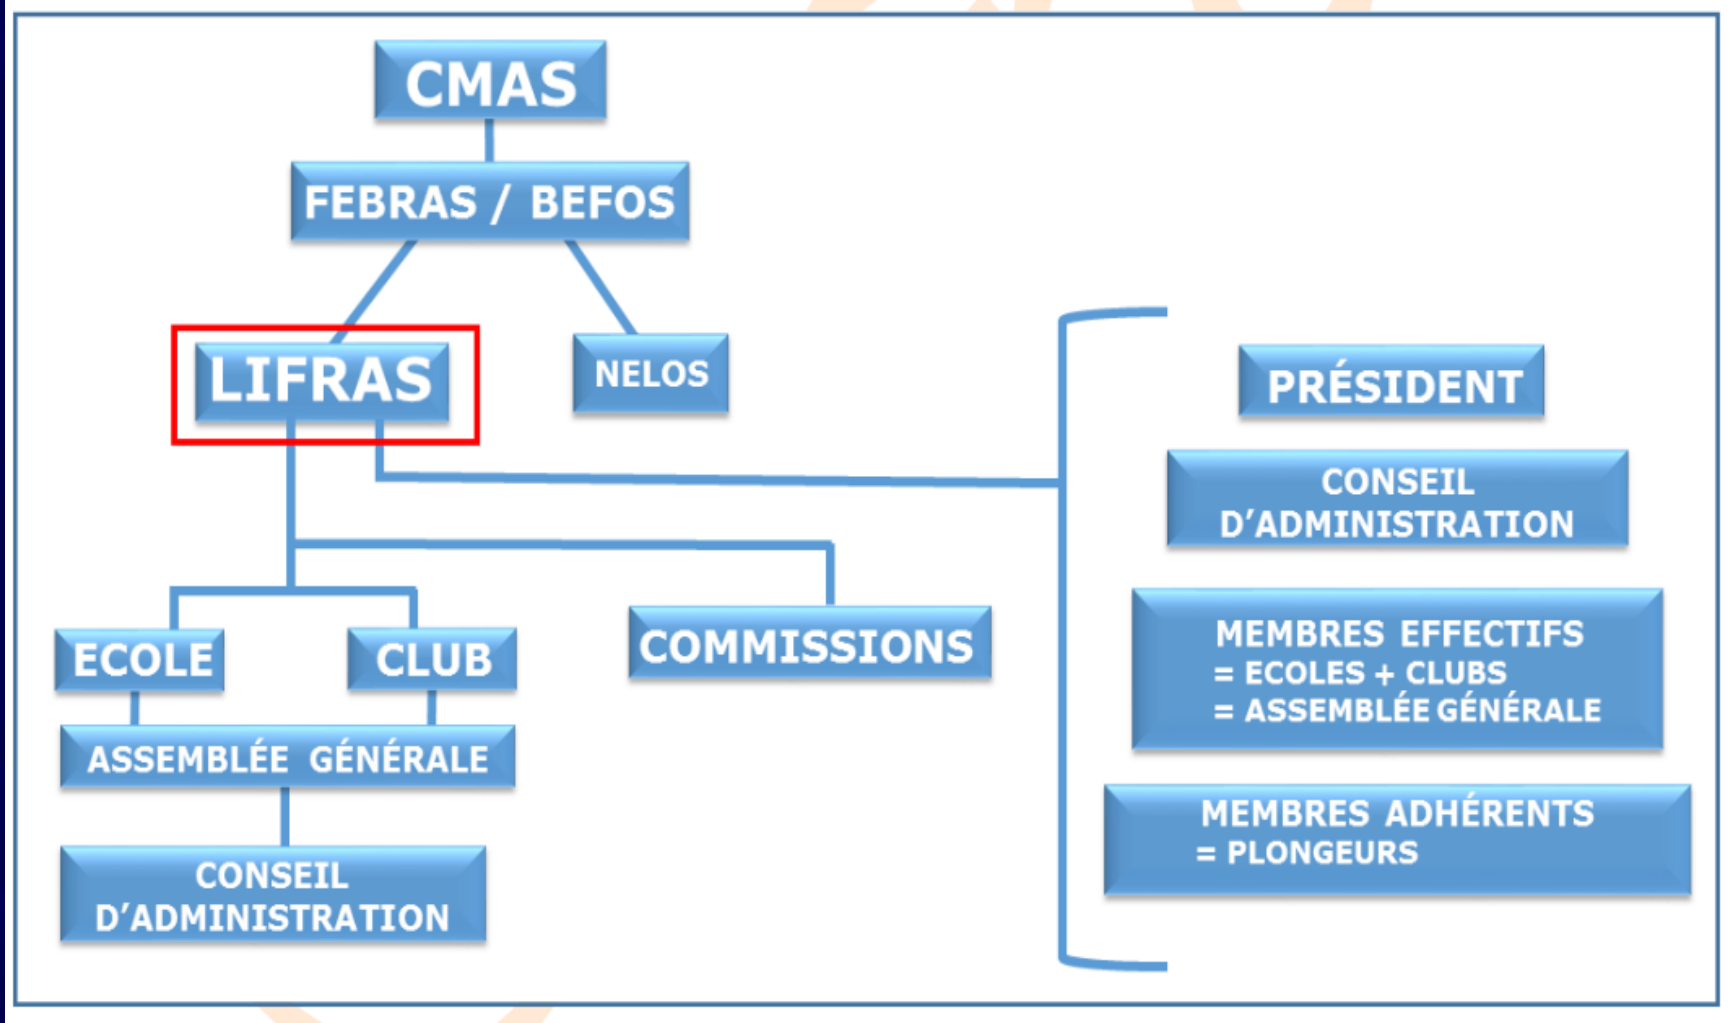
CMAS

FEBRAS / BEFOS

LIFRAS

NELOS

ECOLE

CLUB

COMMISSIONS

ASSEMBLÉE GÉNÉRALE

CONSEIL D’ADMINISTRATION

PRÉSIDENT

CONSEIL D’ADMINISTRATION

MEMBRES EFFECTIFS
= ECOLES + CLUBS
= ASSEMBLÉE GÉNÉRALE

MEMBRES ADHÉRENTS
= PLONGEURS